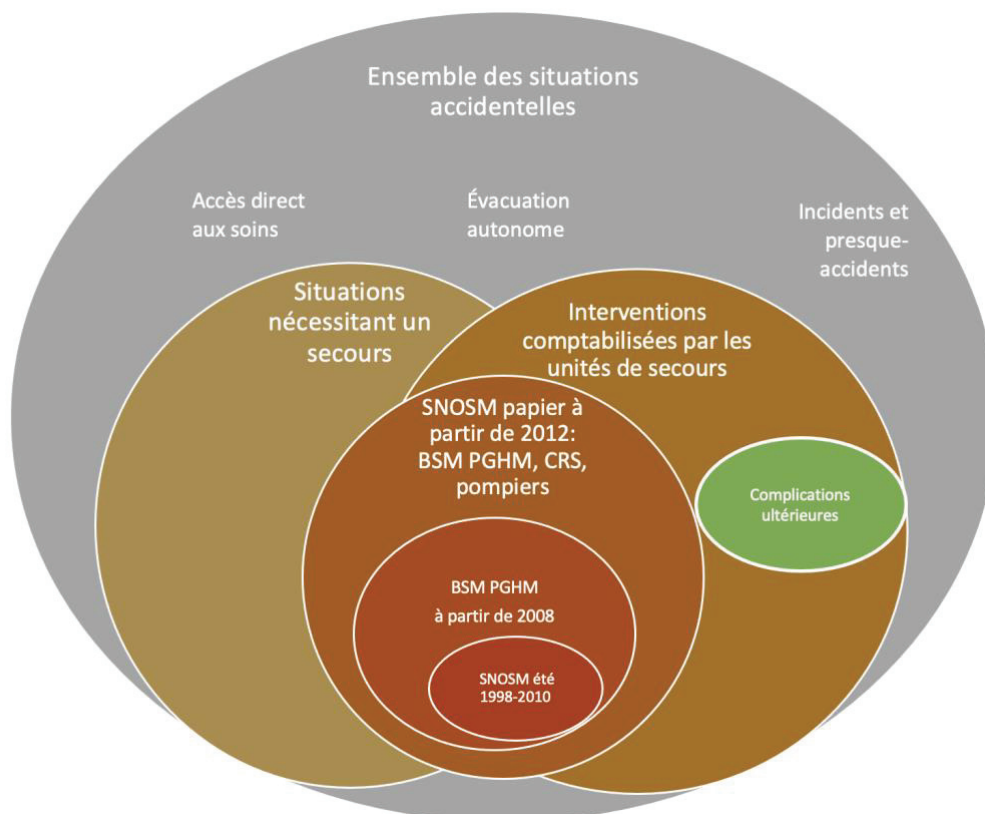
Ensemble des situations accidentelles

Accès direct aux soins

Évacuation autonome

Incidents et presque-accidents

Situations nécessitant un secours

Interventions comptabilisées par les unités de secours

SNOSM papier à partir de 2012: BSM PGHM, CRS, pompiers

Complications ultérieures

BSM PGHM à partir de 2008

SNOSM été 1998-2010